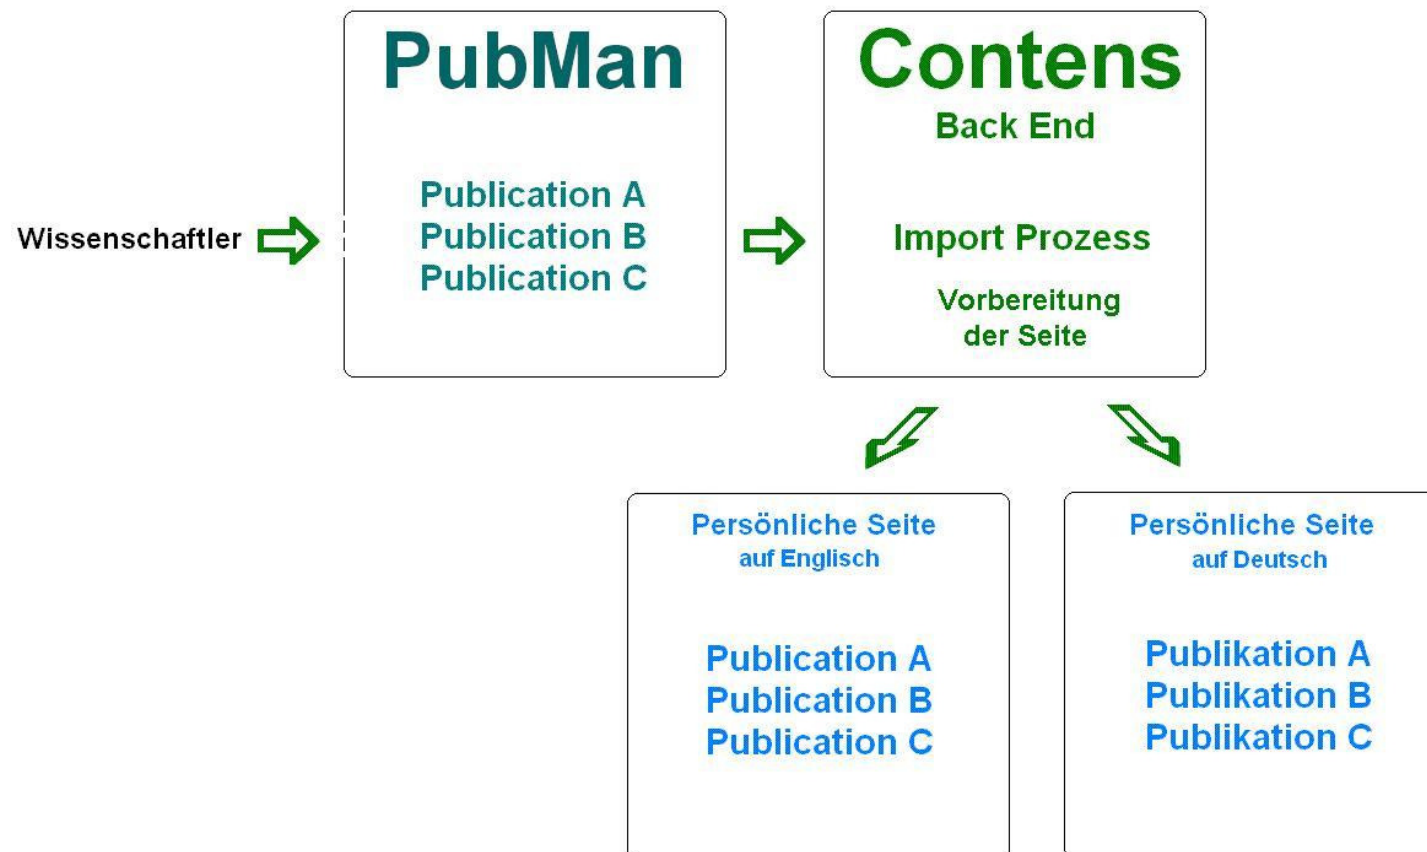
Wissenschaftler

PubMan

Publication A
Publication B
Publication C

Contens
Back End

Import Prozess

Vorbereitung der Seite

Persönliche Seite
auf Englisch

Publication A
Publication B
Publication C

Persönliche Seite
auf Deutsch

Publikation A
Publikation B
Publikation C